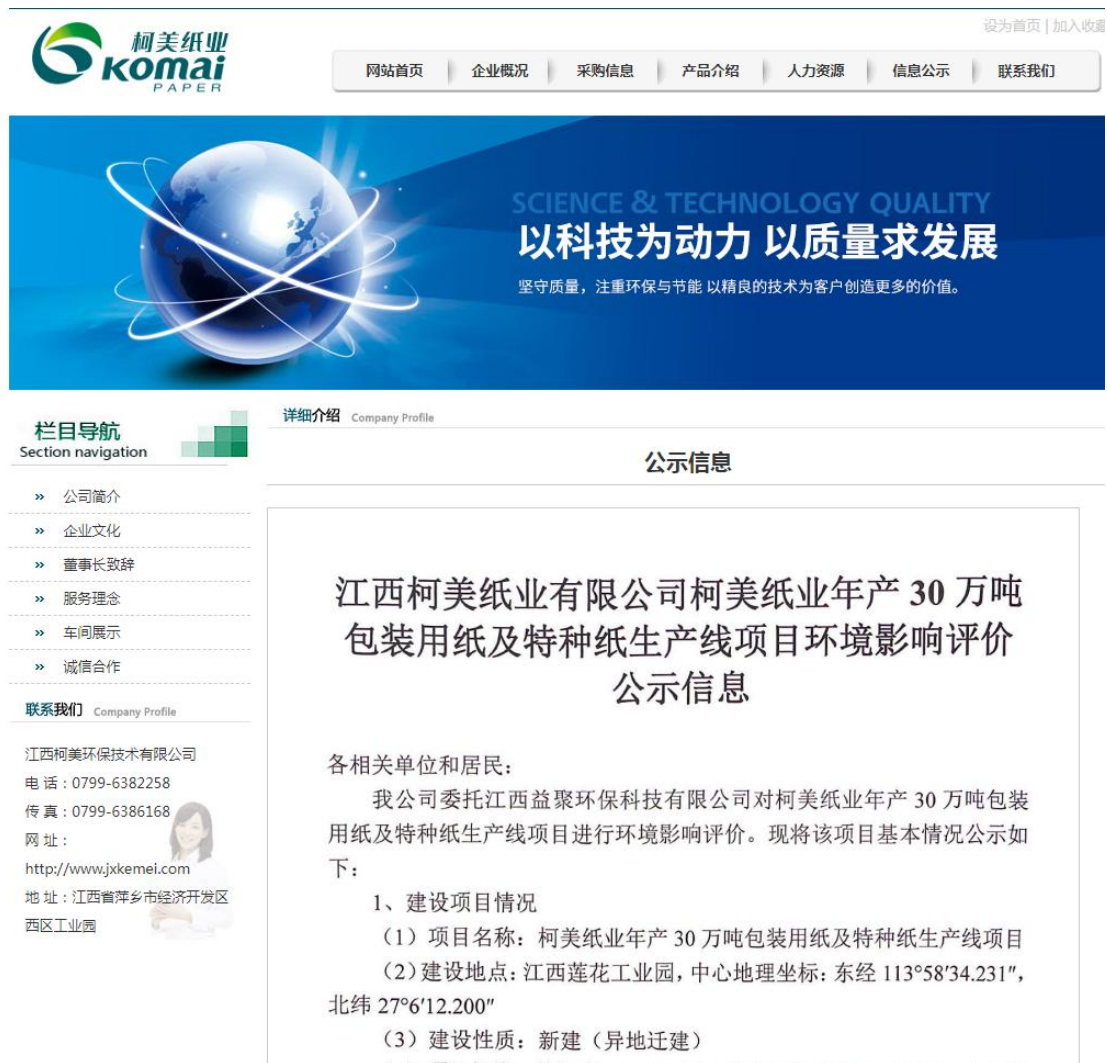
柯美纸业
KOMAI
PAPER

设为首页 | 加入收藏

网站首页 | 企业概况 | 采购信息 | 产品介绍 | 人力资源 | 信息公示 | 联系我们

SCIENCE & TECHNOLOGY QUALITY
以科技为动力 以质量求发展
坚守质量，注重环保与节能 以精良的技术为客户创造更多的价值。

栏目导航
Section navigation

» 公司简介
» 企业文化
» 董事长致辞
» 服务理念
» 车间展示
» 诚信合作

联系我们 Company Profile

江西柯美环保技术有限公司
电 话：0799-6382258
传 真：0799-6386168
网 址：http://www.jxkemei.com
地 址：江西省萍乡市经济开发区西区工业园

详细介绍 Company Profile

公示信息

江西柯美纸业有限公司柯美纸业年产 30 万吨包装用纸及特种纸生产线项目环境影响评价公示信息

各相关单位和居民：

我公司委托江西益聚环保科技有限公司对柯美纸业年产 30 万吨包装用纸及特种纸生产线项目进行环境影响评价。现将该项目基本情况公示如下：

1、建设项目情况

（1）项目名称：柯美纸业年产 30 万吨包装用纸及特种纸生产线项目

（2）建设地点：江西莲花工业园，中心地理坐标：东经 113°58′34.231″，北纬 27°6′12.200″

（3）建设性质：新建（异地迁建）